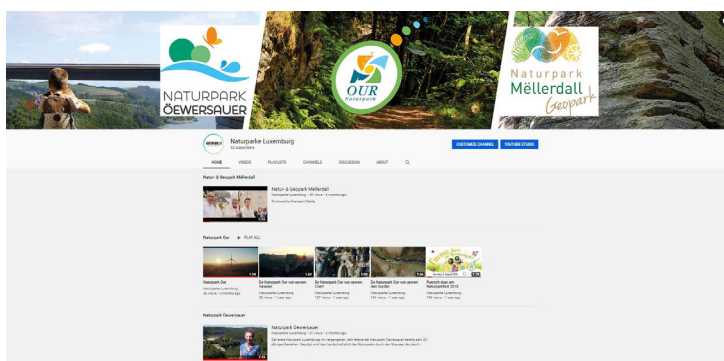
NATURPARK ÖEWERSAUER

OUR Naturpark

Naturpark Mëllerdall Geopark

Naturparke Luxemburg
62 subscribers

CUSTOMIZE CHANNEL
YOUTUBE STUDIO

HOME
VIDEOS
PLAYLISTS
CHANNELS
DISCUSSION
ABOUT

Natur- & Geopark Mëllerdall

Natur- & Geopark Mëllerdall
Naturparke Luxemburg • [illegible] views • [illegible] months ago
Produced by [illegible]

Naturpark Our
PLAY ALL

Naturpark Our
Naturparke Luxemburg
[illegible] views • 3 months ago

De Naturpark Our vun sengen Veräin
Naturparke Luxemburg
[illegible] views • 1 year ago

De Naturpark Our vun sengen Chef
Naturparke Luxemburg
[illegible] views • 1 year ago

De Naturpark Our vun sengen den Ouschter
Naturparke Luxemburg
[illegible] views • 1 year ago

Fuersch duer am Naturparkfest 2019
Naturparke Luxemburg
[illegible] views • 1 year ago

Naturpark Öewersauer

Naturpark Öewersauer
Naturparke Luxemburg • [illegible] views • 2 months ago
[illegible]